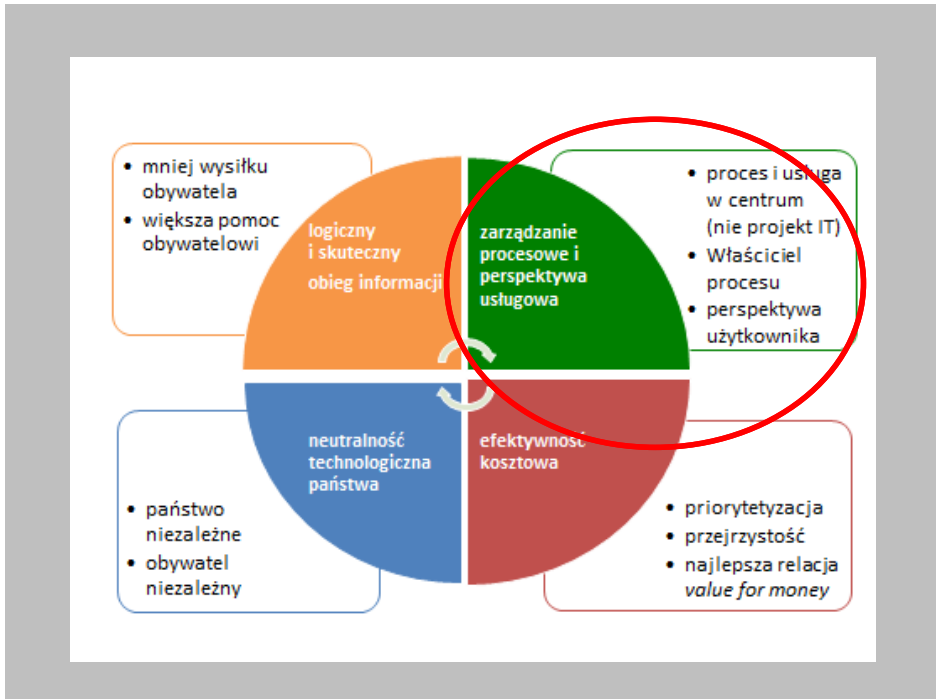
- mniej wysiłku obywatela
- większa pomoc obywatelowi

logiczny i skuteczny obieg informacji

zarządzanie procesowe i perspektywa usługowa

- proces i usługa w centrum (nie projekt IT)
- Właściciel procesu
- perspektywa użytkownika

neutralność technologiczna państwa

efektywność kosztowa

- państwo niezależne
- obywatel niezależny

- priorytetyzacja
- przejrzystość
- najlepsza relacja *value for money*